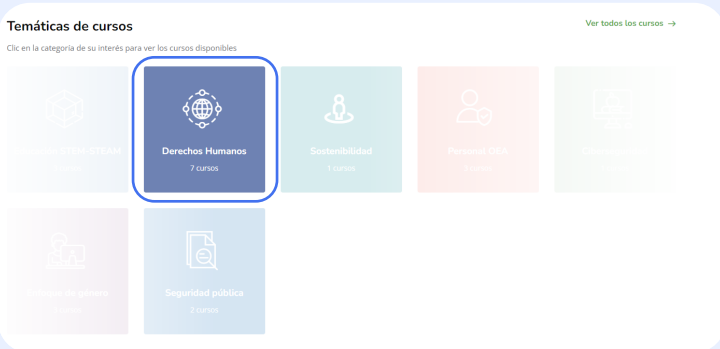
Temáticas de cursos

Ver todos los cursos →

Clic en la categoría de su interés para ver los cursos disponibles

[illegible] STEM-STEAM
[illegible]

Derechos Humanos
7 cursos

Sostenibilidad
1 curso

Personal OEA
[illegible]

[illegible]

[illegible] de género
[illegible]

Seguridad pública
2 cursos